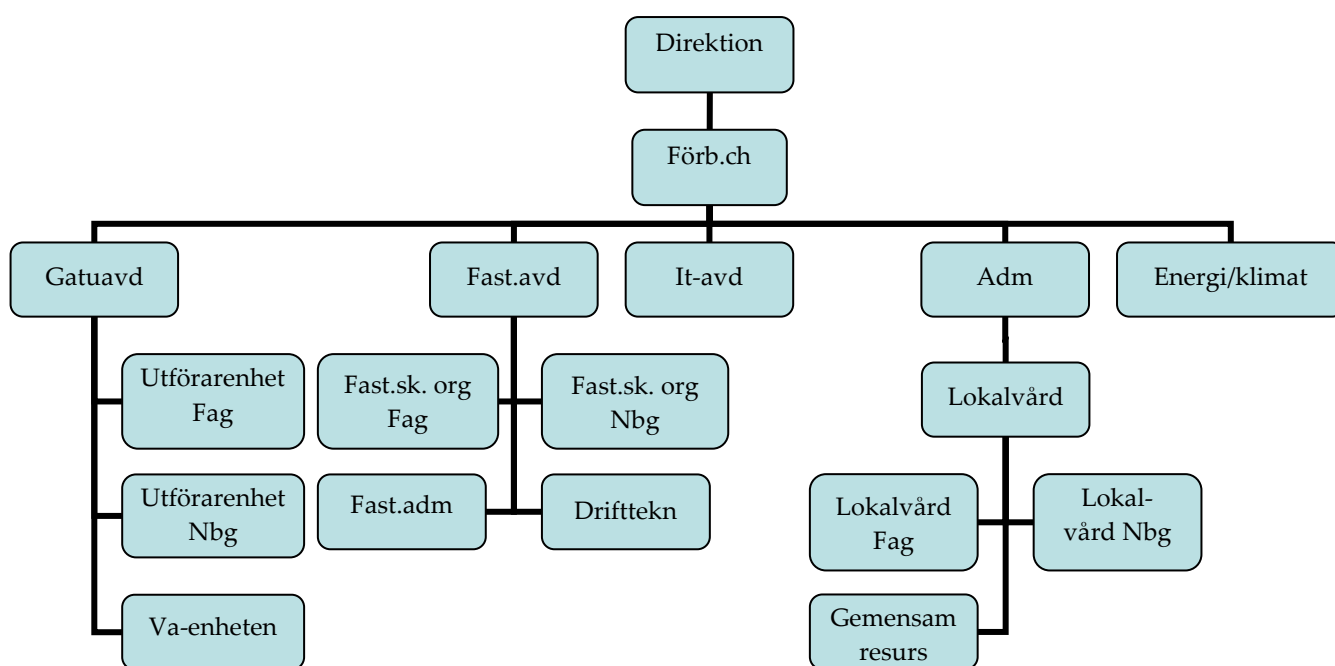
Direktion

Förb.ch

Gatuavd

Fast.avd

It-avd

Adm

Energi/klimat

Utförarenhet Fag

Utförarenhet Nbg

Va-enheten

Fast.sk. org Fag

Fast.sk. org Nbg

Fast.adm

Drifttekn

Lokalvård

Lokalvård Fag

Lokal-vård Nbg

Gemensam resurs